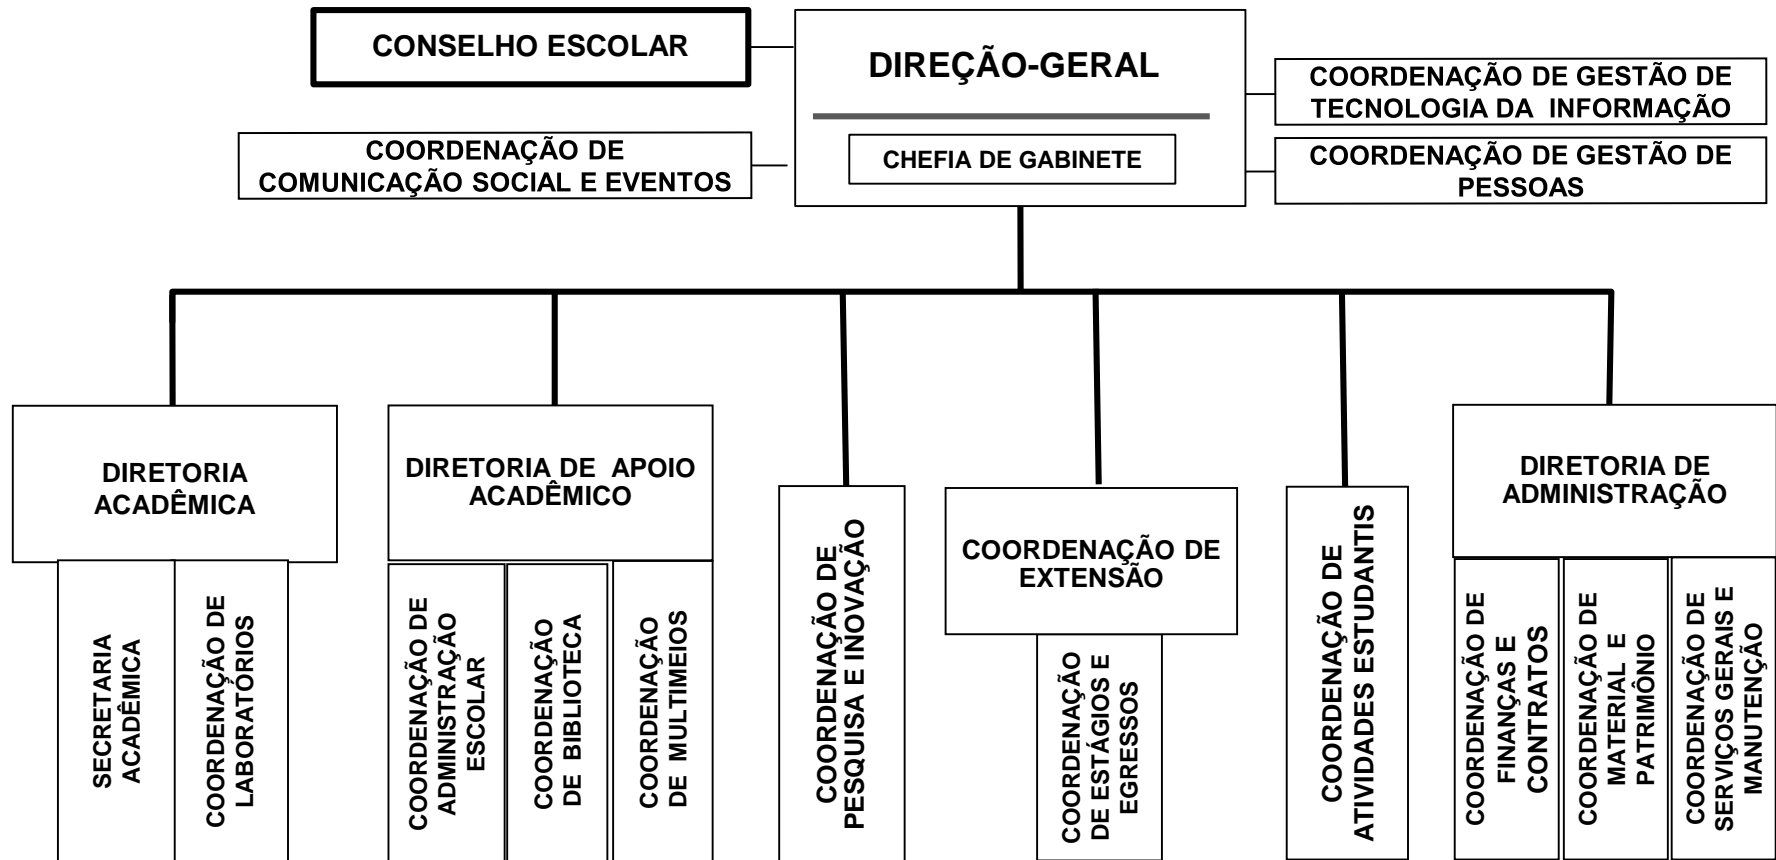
CONSELHO ESCOLAR

DIREÇÃO-GERAL

CHEFIA DE GABINETE

COORDENAÇÃO DE GESTÃO DE TECNOLOGIA DA INFORMAÇÃO

COORDENAÇÃO DE COMUNICAÇÃO SOCIAL E EVENTOS

COORDENAÇÃO DE GESTÃO DE PESSOAS

DIRETORIA ACADÊMICA

SECRETARIA ACADÊMICA

COORDENAÇÃO DE LABORATÓRIOS

DIRETORIA DE APOIO ACADÊMICO

COORDENAÇÃO DE ADMINISTRAÇÃO ESCOLAR

COORDENAÇÃO DE BIBLIOTECA

COORDENAÇÃO DE MULTIMEIOS

COORDENAÇÃO DE PESQUISA E INOVAÇÃO

COORDENAÇÃO DE EXTENSÃO

COORDENAÇÃO DE ESTÁGIOS E EGRESSOS

COORDENAÇÃO DE ATIVIDADES ESTUDANTIS

DIRETORIA DE ADMINISTRAÇÃO

COORDENAÇÃO DE FINANÇAS E CONTRATOS

COORDENAÇÃO DE MATERIAL E PATRIMÔNIO

COORDENAÇÃO DE SERVIÇOS GERAIS E MANUTENÇÃO